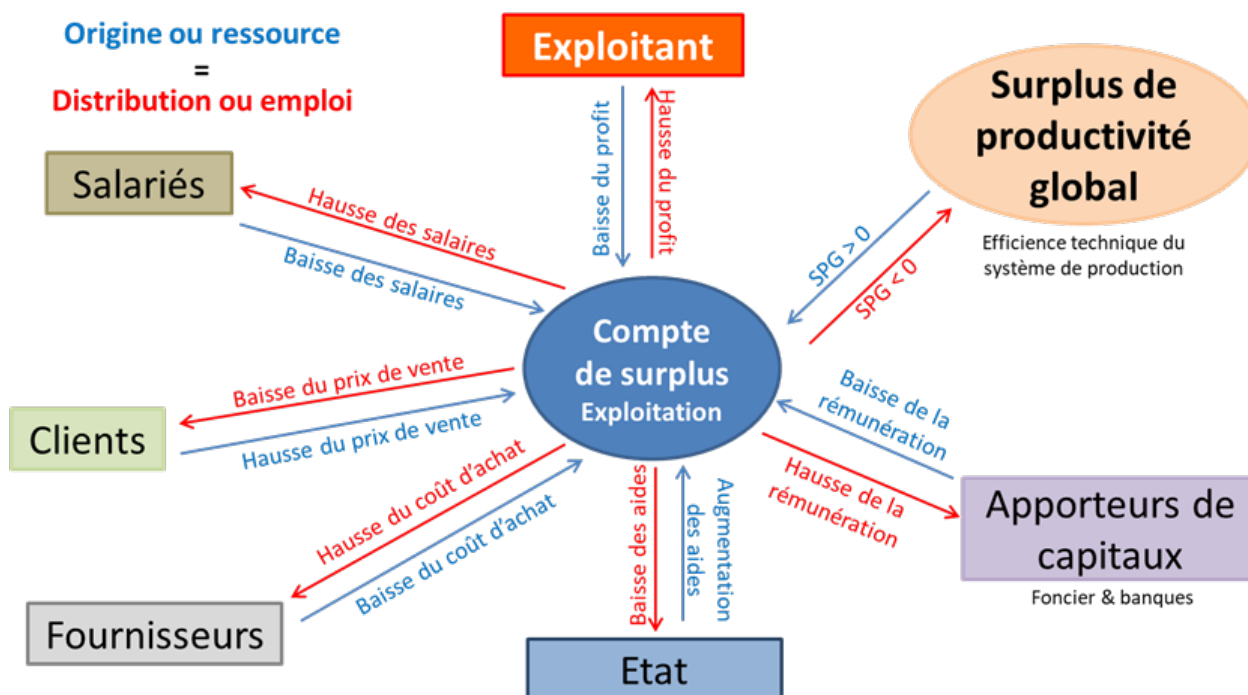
Origine ou ressource
=
Distribution ou emploi

Exploitant

Baisse du profit
Hausse du profit

Surplus de productivité global

Efficience technique du système de production

SPG > 0
SPG < 0

Salariés

Hausse des salaires
Baisse des salaires

Compte de surplus
Exploitation

Baisse du prix de vente
Hausse du prix de vente

Clients

Baisse de la rémunération
Hausse de la rémunération

Apporteurs de capitaux

Foncier & banques

Hausse du coût d'achat
Baisse du coût d'achat

Baisse des aides
Augmentation des aides

Fournisseurs

Etat